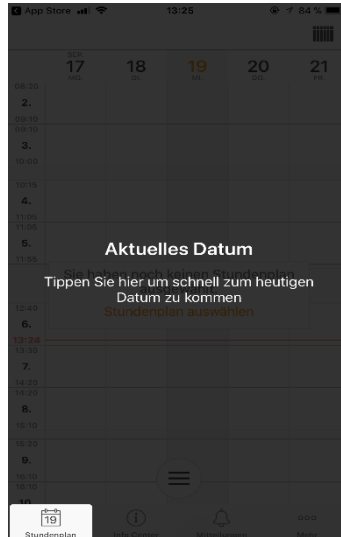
App Store 13:25 84 %

SEP.
17 MO.
18
19 MI.
20 DO.
21 FR.

08:20
2.
09:10
09:10
3.
10:00
10:15
4.
11:05
11:05
5.
11:55

Sie haben noch keinen Stundenplan
Stundenplan auswählen

12:40
6.
13:24
13:30
7.
14:20
14:20
8.
15:10
15:20
9.
16:10
16:10
10.

Aktuelles Datum
Tippen Sie hier um schnell zum heutigen Datum zu kommen

19
Stundenplan
Info Center
Mitteilungen
Mehr